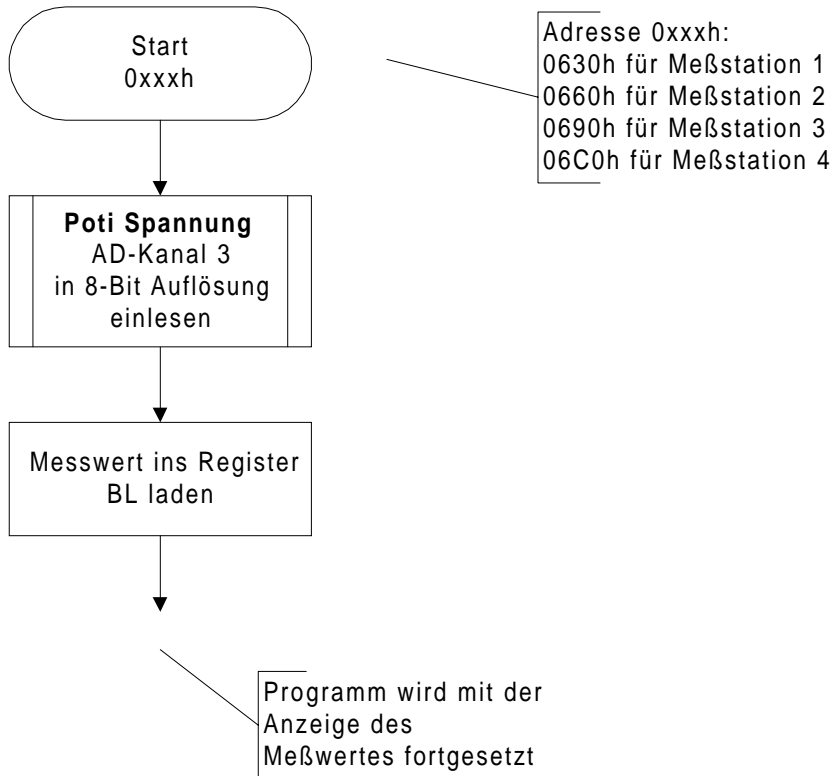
Start
0xxxh

Adresse 0xxxh:
0630h für Meßstation 1
0660h für Meßstation 2
0690h für Meßstation 3
06C0h für Meßstation 4

**Poti Spannung**
AD-Kanal 3
in 8-Bit Auflösung
einlesen

Messwert ins Register
BL laden

Programm wird mit der
Anzeige des
Meßwertes fortgesetzt